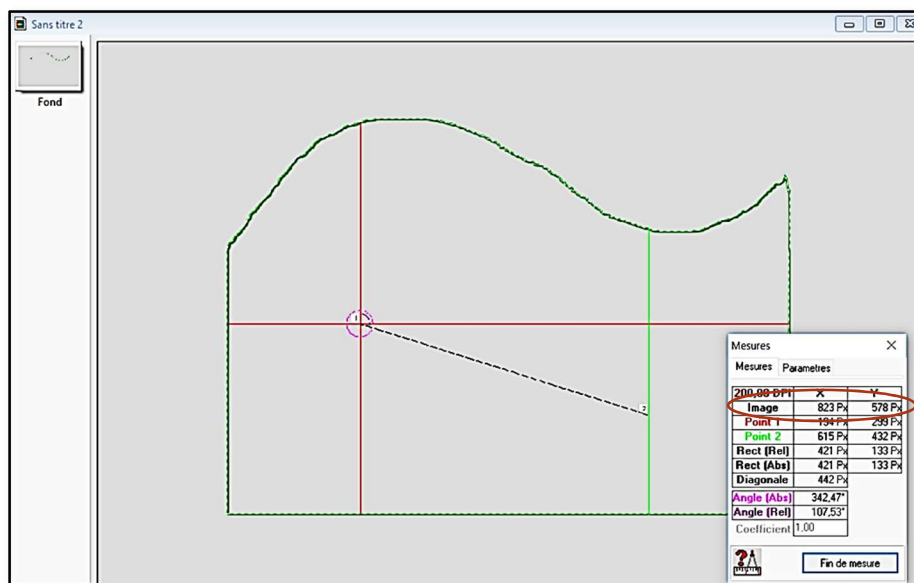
Sans titre 2

Fond

1

2

Mesures

Mesures | Parametres

| 200,00 DPI | X | Y |
|---|---|---|
| Image | 823 Px | 578 Px |
| Point 1 | 194 Px | 299 Px |
| Point 2 | 615 Px | 432 Px |
| Rect (Rel) | 421 Px | 133 Px |
| Rect (Abs) | 421 Px | 133 Px |
| Diagonale | 442 Px | |
| Angle (Abs) | 342,47° | |
| Angle (Rel) | 107,53° | |
| Coefficient | 1,00 | |

Fin de mesure